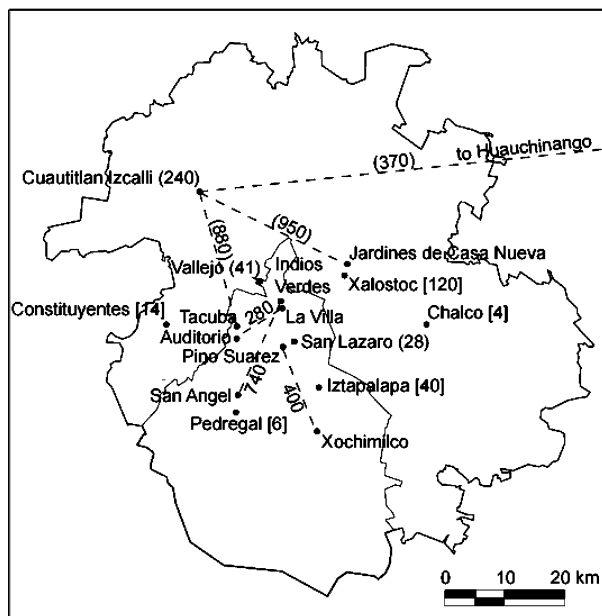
(370)
to Huauchinango
Cuautitlan Izcalli (240)
(950)
(880)
Jardines de Casa Nueva
Vallejo (41)
Indios Verdes
Xalostoc [120]
Constituyentes [14]
Tacuba
280
La Villa
Chalco [4]
Auditorio
Pino Suarez
San Lazaro (28)
740
400
San Angel
Iztapalapa [40]
Pedregal [6]
Xochimilco
0
10
20 km